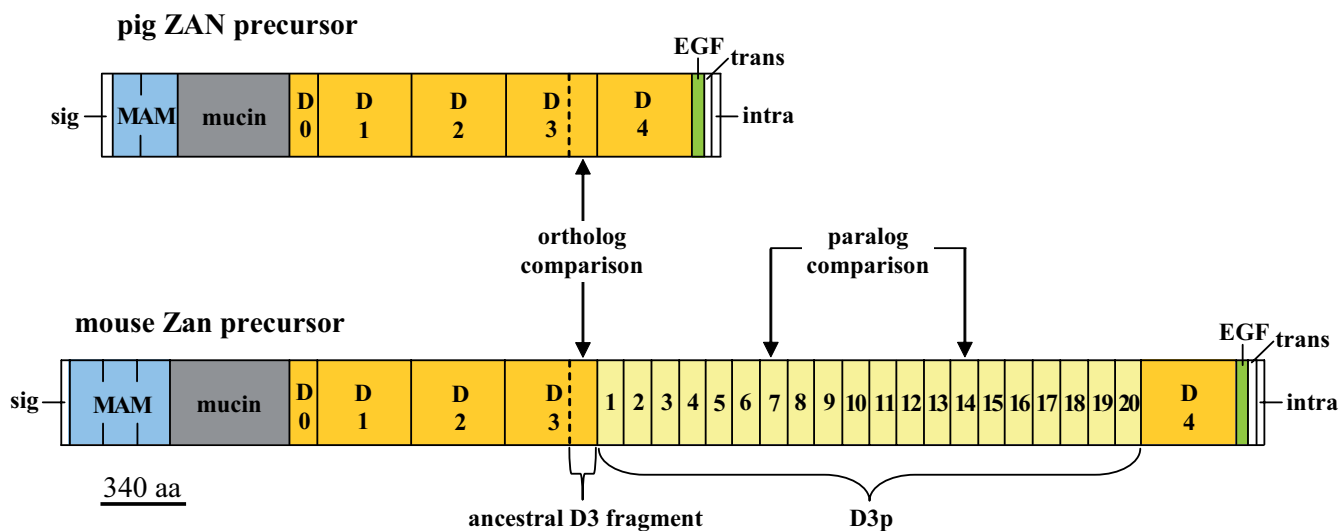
pig ZAN precursor

EGF trans

sig MAM mucin D 0 D 1 D 2 D 3 D 4 intra

ortholog comparison

paralog comparison

mouse Zan precursor

EGF trans

sig MAM mucin D 0 D 1 D 2 D 3 1 2 3 4 5 6 7 8 9 10 11 12 13 14 15 16 17 18 19 20 D 4 intra

340 aa

ancestral D3 fragment

D3p